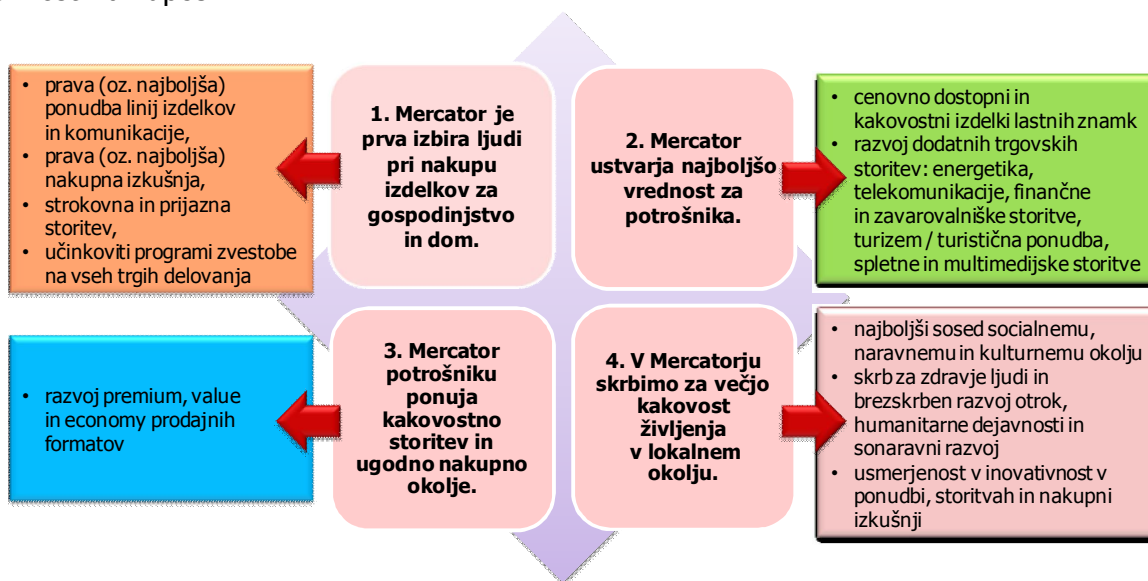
• prava (oz. najboljša) ponudba linij izdelkov in komunikacije,
• prava (oz. najboljša) nakupna izkušnja,
• strokovna in prijazna storitev,
• učinkoviti programi zvestobe na vseh trgih delovanja

1. Mercator je prva izbira ljudi pri nakupu izdelkov za gospodinjstvo in dom.

2. Mercator ustvarja najboljšo vrednost za potrošnika.

• cenovno dostopni in kakovostni izdelki lastnih znamk
• razvoj dodatnih trgovskih storitev: energetika, telekomunikacije, finančne in zavarovalniške storitve, turizem / turistična ponudba, spletne in multimedijske storitve

• razvoj premium, value in economy prodajnih formatov

3. Mercator potrošniku ponuja kakovostno storitev in ugodno nakupno okolje.

4. V Mercatorju skrbimo za večjo kakovost življenja v lokalnem okolju.

• najboljši sosed socialnemu, naravnemu in kulturnemu okolju
• skrb za zdravje ljudi in brezskrben razvoj otrok, humanitarne dejavnosti in sonaravni razvoj
• usmerjenost v inovativnost v ponudbi, storitvah in nakupni izkušnji